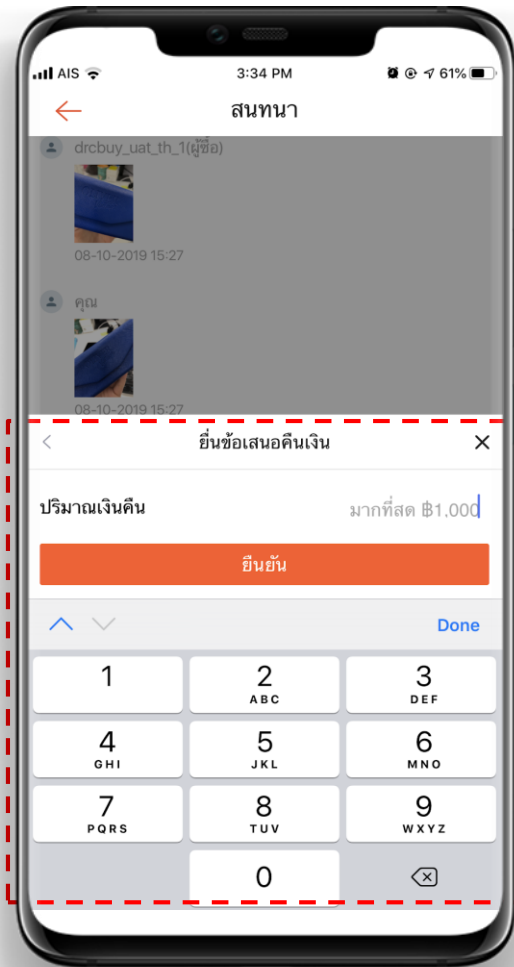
AIS 3:34 PM 61%

สนทนา

drcbuy_uat_th_1(ผู้ซื้อ)

08-10-2019 15:27

คุณ

08-10-2019 15:27

ยื่นข้อเสนอคืนเงิน

ปริมาณเงินคืน มากที่สุด ฿1,000

ยืนยัน

Done

1
2 ABC
3 DEF
4 GHI
5 JKL
6 MNO
7 PQRS
8 TUV
9 WXYZ
0